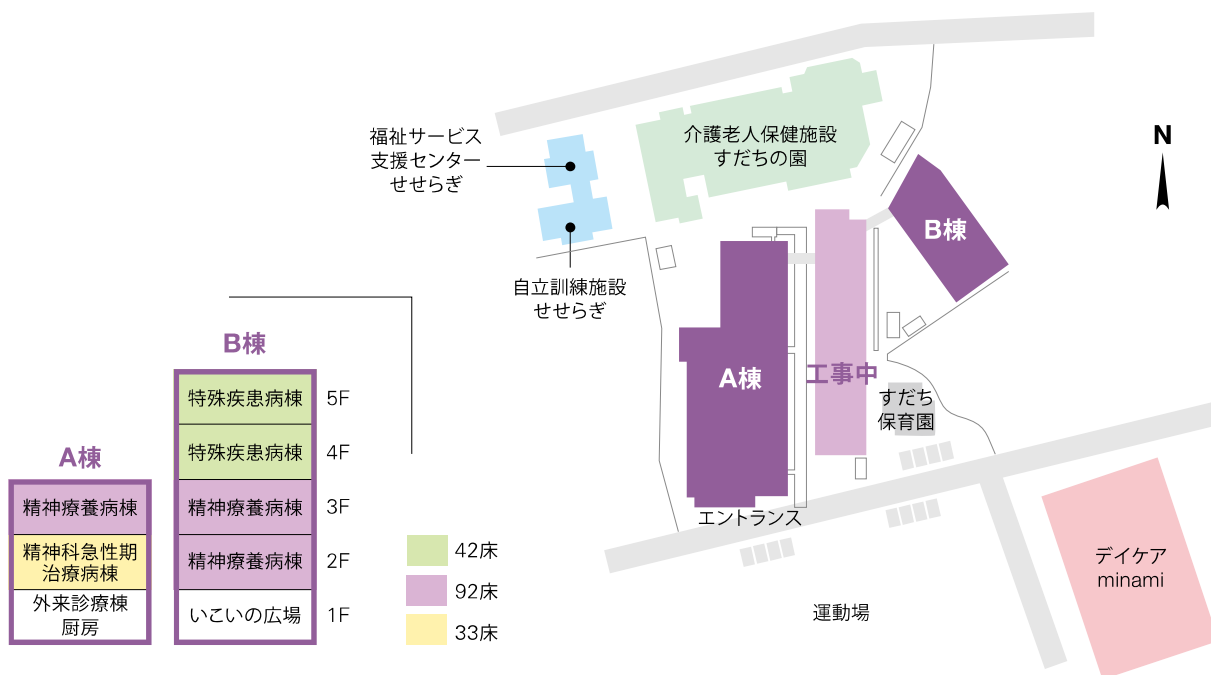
福祉サービス
支援センター
せせらぎ

介護老人保健施設
すだちの園

N

B棟

自立訓練施設
せせらぎ

A棟

工事中

すだち
保育園

エントランス

デイケア
minami

運動場

B棟

| 特殊疾患病棟 | 5F |
|---|---|
| 特殊疾患病棟 | 4F |
| 精神療養病棟 | 3F |
| 精神療養病棟 | 2F |
| いこいの広場 | 1F |

A棟

| 精神療養病棟 |
|---|
| 精神科急性期治療病棟 |
| 外来診療棟 厨房 |

42床
92床
33床